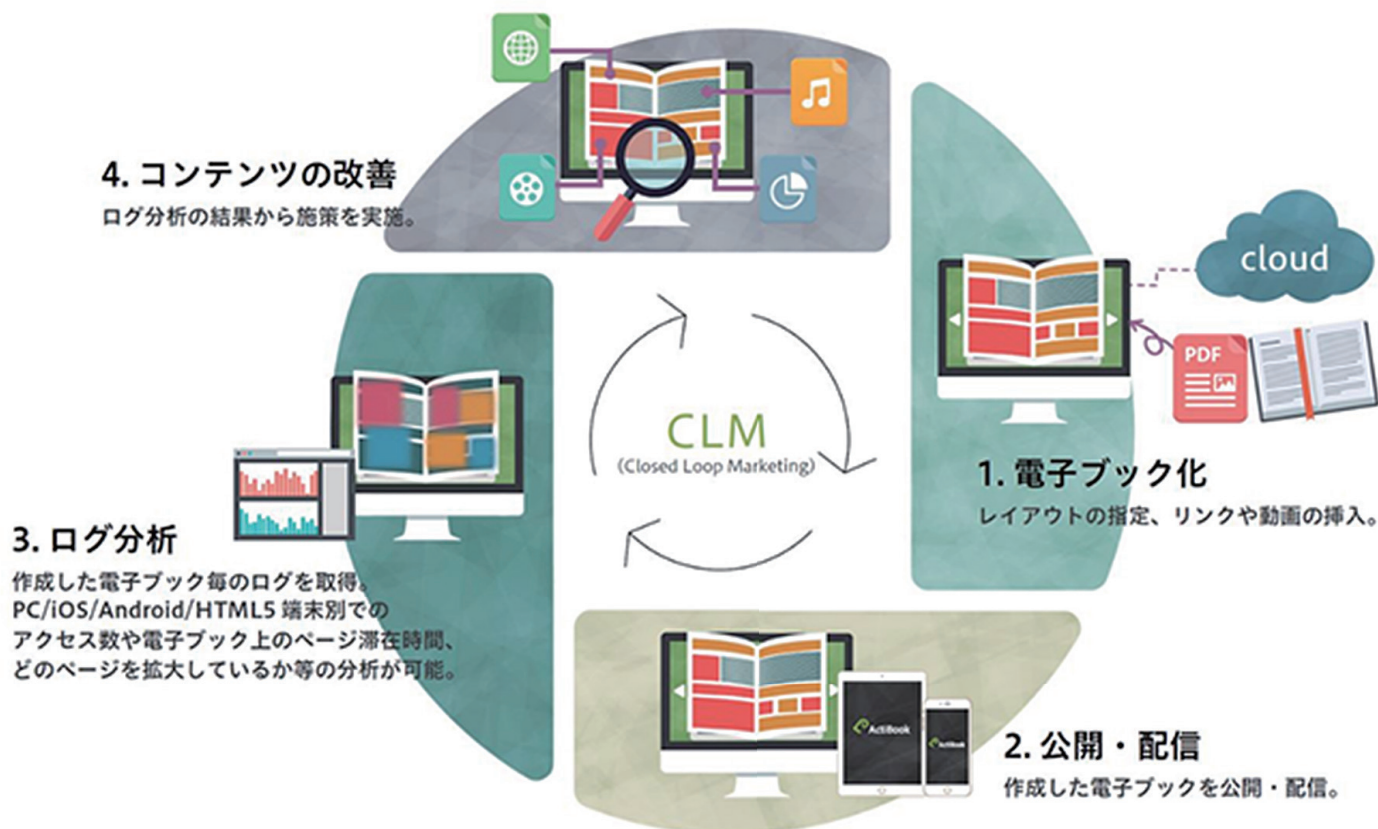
4. コンテンツの改善
ログ分析の結果から施策を実施。

cloud

PDF

CLM
(Closed Loop Marketing)

1. 電子ブック化
レイアウトの指定、リンクや動画の挿入。

3. ログ分析
作成した電子ブック毎のログを取得。PC/iOS/Android/HTML5 端末別でのアクセス数や電子ブック上のページ滞在時間、どのページを拡大しているか等の分析が可能。

ActiBook

ActiBook

2. 公開・配信
作成した電子ブックを公開・配信。